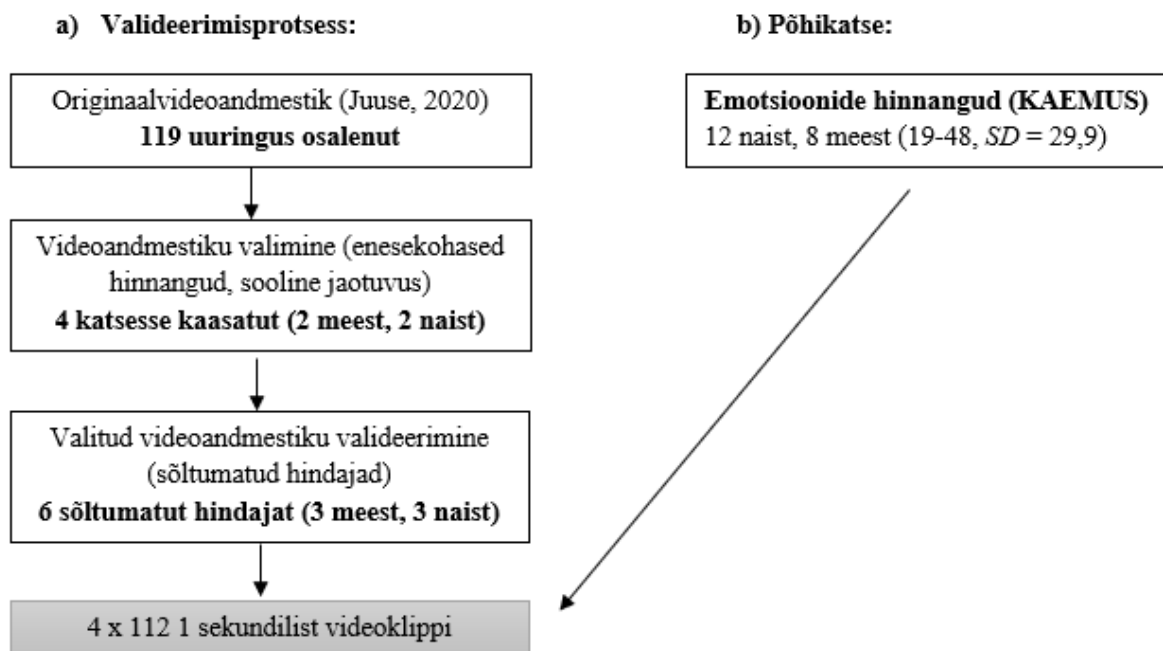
a) Valideerimisprotsess:

b) Põhikatse:

Originaalvideoandmestik (Juuse, 2020)
**119 uuringus osalenut**

Videoandmestiku valimine (enesekohased hinnangud, sooline jaotuvus)
**4 katsesse kaasatut (2 meest, 2 naist)**

Valitud videoandmestiku valideerimine (sõltumatud hindajad)
**6 sõltumatut hindajat (3 meest, 3 naist)**

4 x 112 1 sekundilist videoklippi

**Emotsioonide hinnangud (KAEMUS)**
12 naist, 8 meest (19-48, *SD* = 29,9)